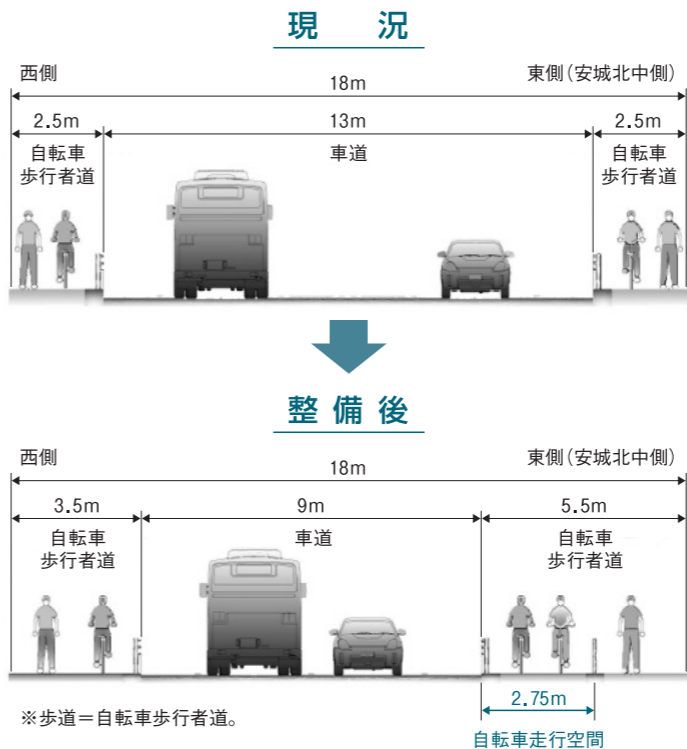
現　況

西側
東側（安城北中側）
18m
2.5m
13m
2.5m
自転車歩行者道
車道
自転車歩行者道

整備後

西側
東側（安城北中側）
18m
3.5m
9m
5.5m
自転車歩行者道
車道
自転車歩行者道
2.75m
自転車走行空間

※歩道＝自転車歩行者道。